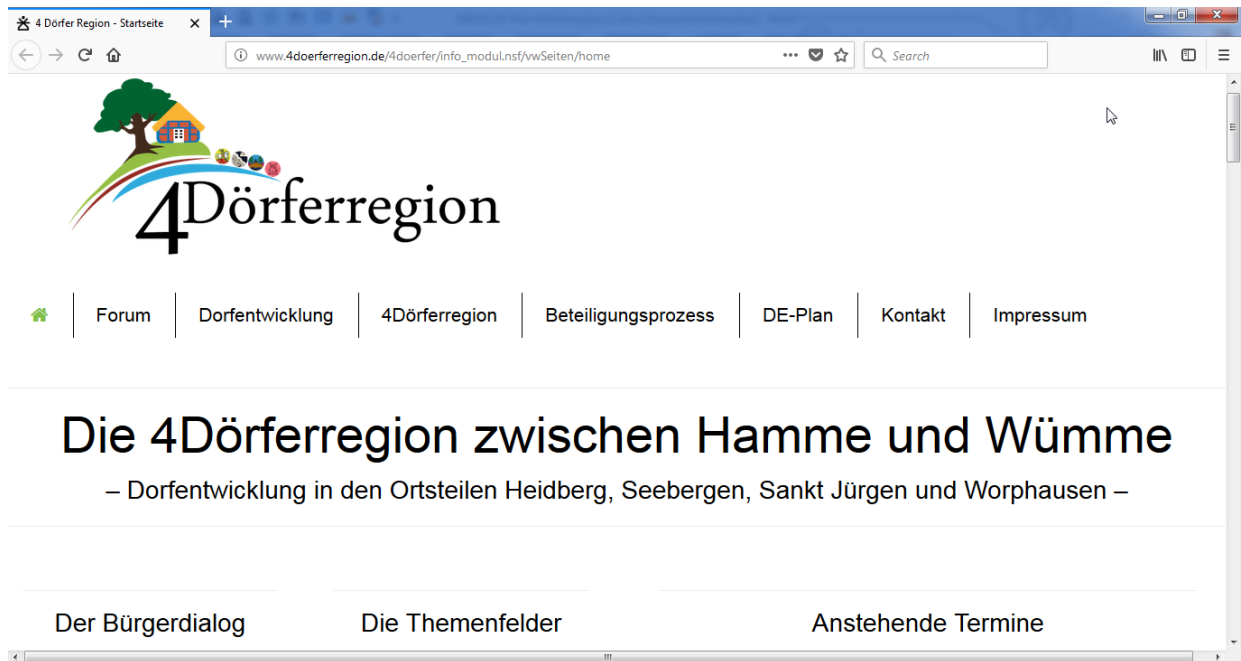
4 Dörfer Region - Startseite

www.4doerferregion.de/4doerfer/info_modul.nsf/vwSeiten/home

Search

4Dörferregion

Forum | Dorfentwicklung | 4Dörferregion | Beteiligungsprozess | DE-Plan | Kontakt | Impressum

Die 4Dörferregion zwischen Hamme und Wümme

– Dorfentwicklung in den Ortsteilen Heidberg, Seebergen, Sankt Jürgen und Worphausen –

Der Bürgerdialog

Die Themenfelder

Anstehende Termine